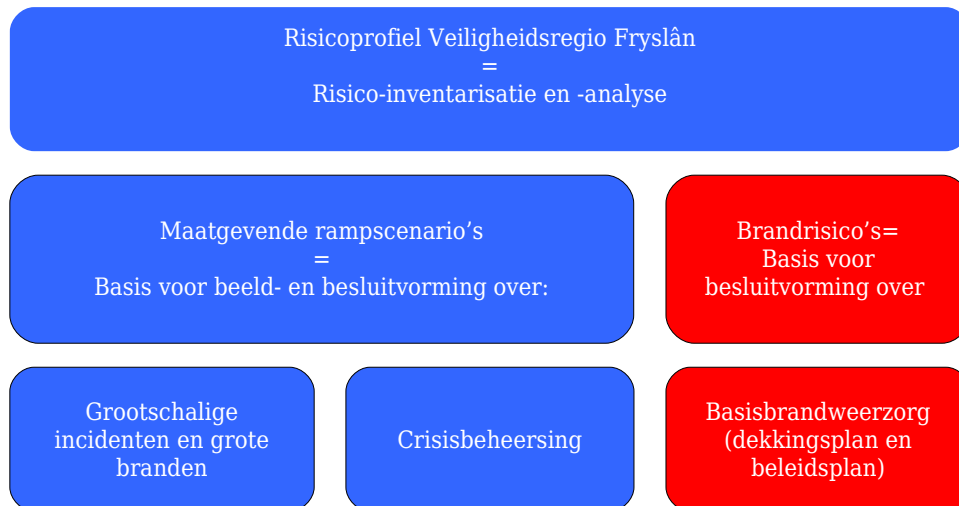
Risicoprofiel Veiligheidsregio Fryslân
=
Risico-inventarisatie en -analyse

Maatgevende rampscenario’s
=
Basis voor beeld- en besluitvorming over:

Brandrisico’s=
Basis voor
besluitvorming over

Grootschalige incidenten en grote branden

Crisisbeheersing

Basisbrandweerzorg (dekkingsplan en beleidsplan)